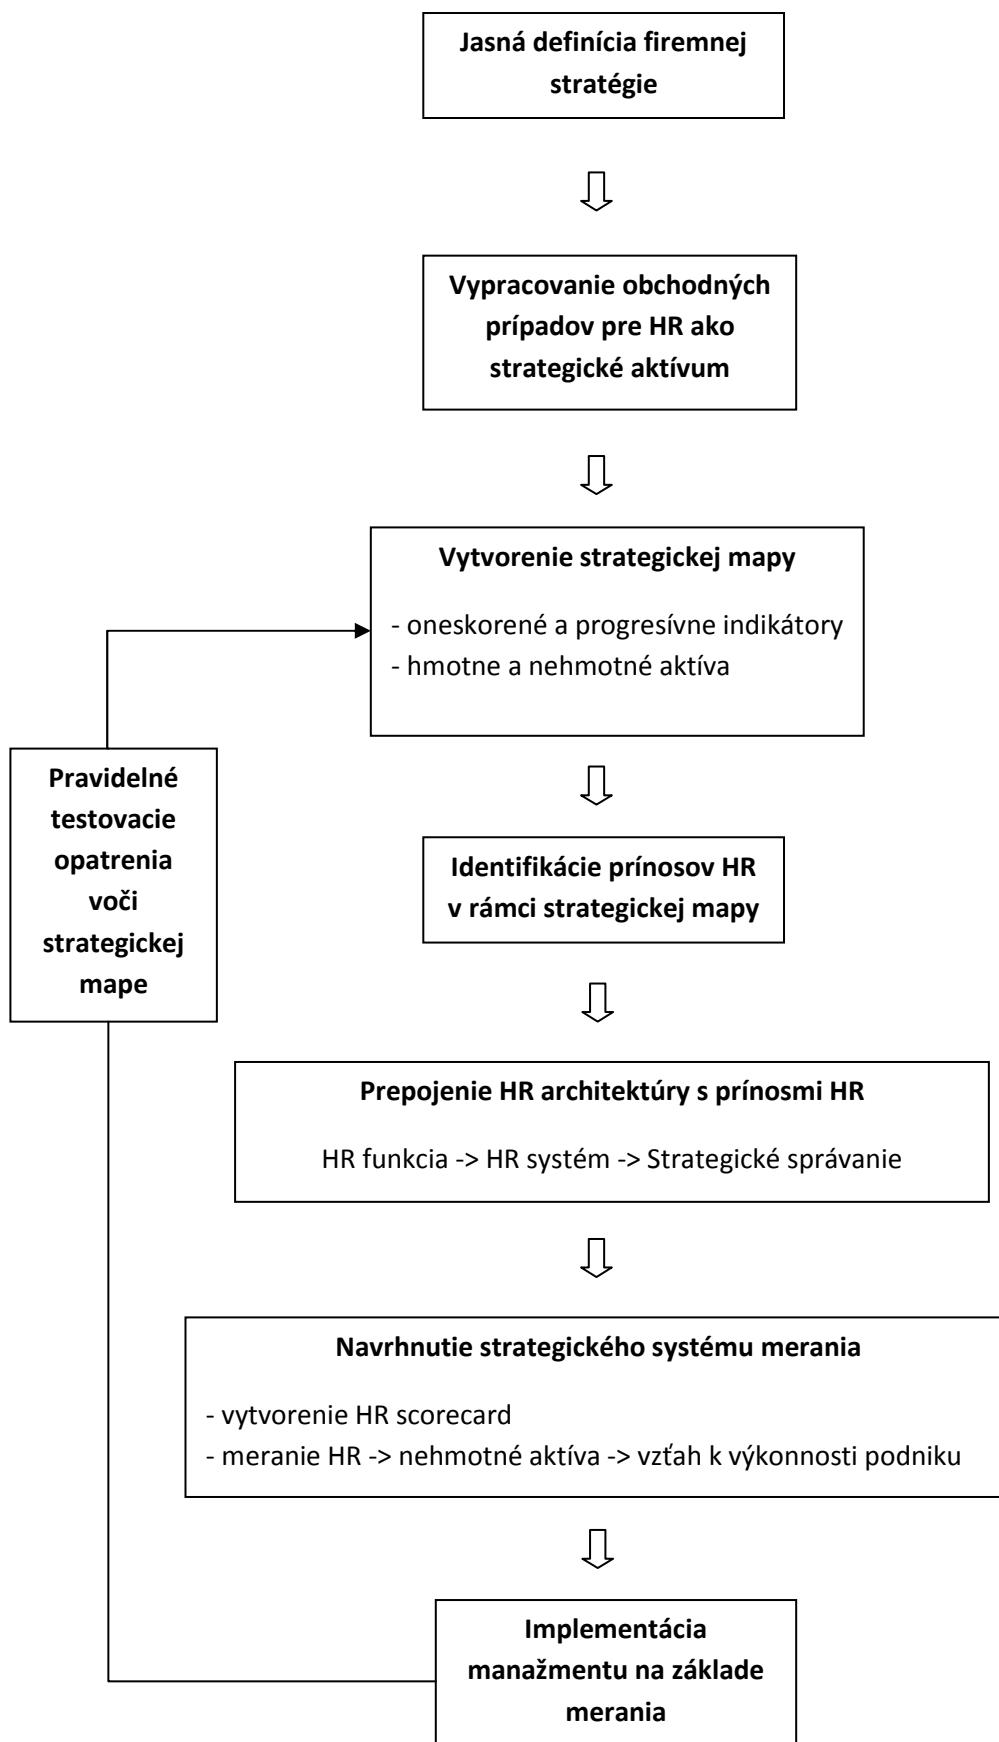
Jasná definícia firemnej stratégie

Vypracovanie obchodných prípadov pre HR ako strategické aktívum

Vytvorenie strategickej mapy

- oneskorené a progresívne indikátory
- hmotne a nehmotné aktíva

Pravidelné testovacie opatrenia voči strategickej mape

Identifikácie prínosov HR v rámci strategickej mapy

Prepojenie HR architektúry s prínosmi HR

HR funkcia -> HR systém -> Strategické správanie

Navrhnutie strategického systému merania

- vytvorenie HR scorecard
- meranie HR -> nehmotné aktíva -> vzťah k výkonnosti podniku

Implementácia manažmentu na základe merania